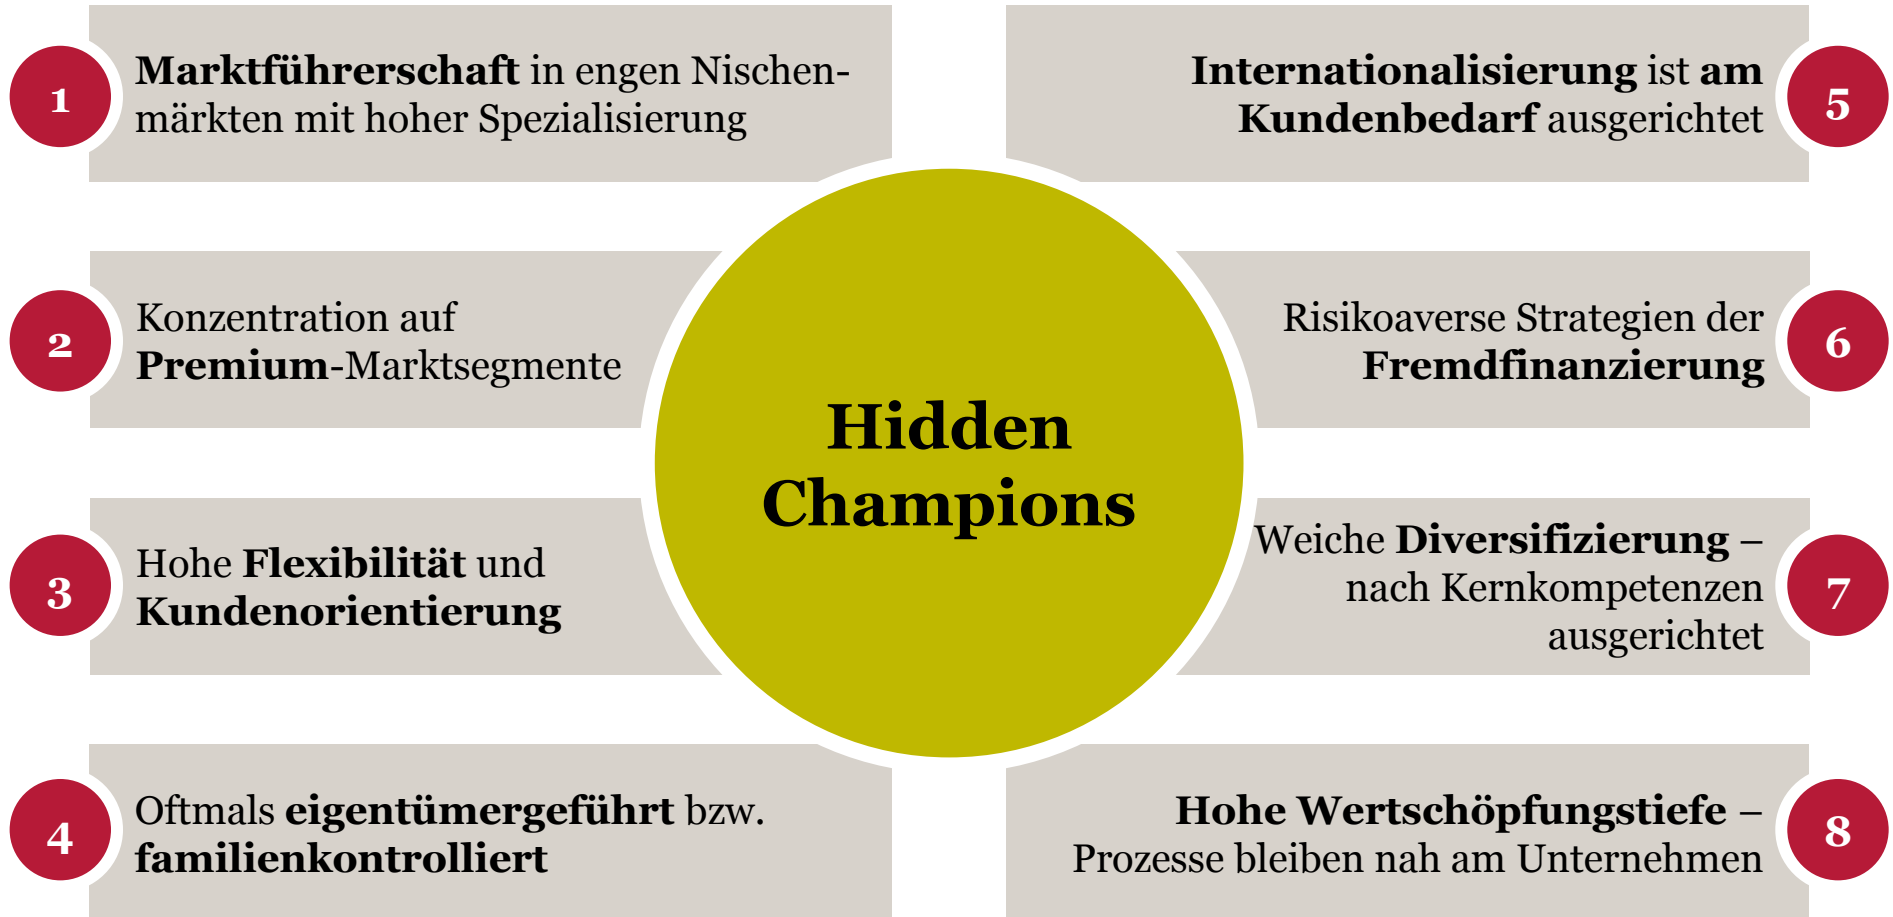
1
Marktführerschaft in engen Nischenmärkten mit hoher Spezialisierung

2
Konzentration auf Premium-Marktsegmente

3
Hohe Flexibilität und Kundenorientierung

4
Oftmals eigentümergeführt bzw. familienkontrolliert

Hidden Champions

Internationalisierung ist am Kundenbedarf ausgerichtet
5

Risikoaverse Strategien der Fremdfinanzierung
6

Weiche Diversifizierung – nach Kernkompetenzen ausgerichtet
7

Hohe Wertschöpfungstiefe – Prozesse bleiben nah am Unternehmen
8